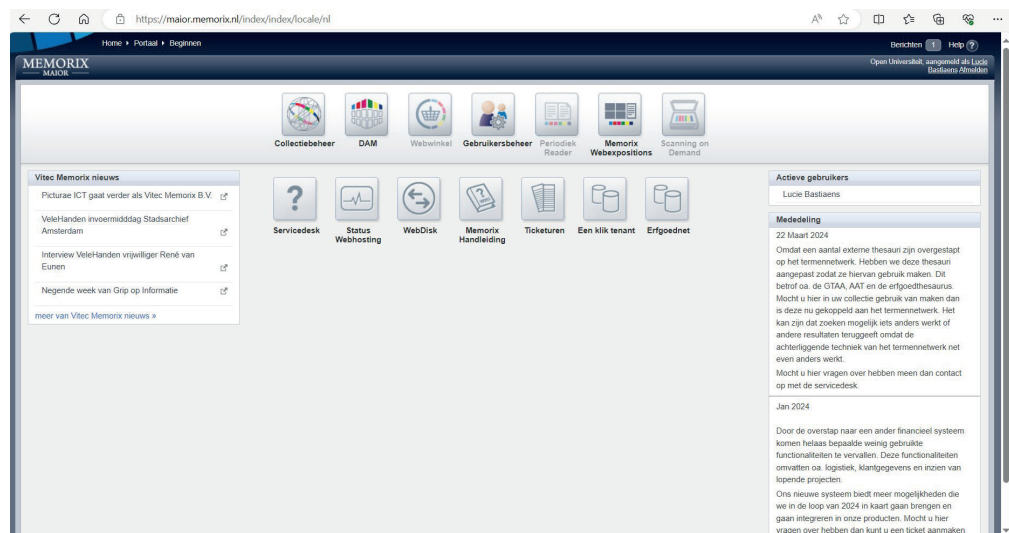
https://maior.memorix.nl/index/index/locale/nl

Home ▸ Portaal ▸ Beginnen

Berichten 1 Help ?

MEMORIX MAIOR

Open Universiteit, aangemeld als Lucie Bastiaens Afmelden

Collectiebeheer
DAM
Webwinkel
Gebruikersbeheer
Periodiek Reader
Memorix Webexpositions
Scanning on Demand

Vitec Memorix nieuws

Picturae ICT gaat verder als Vitec Memorix B.V.

VeleHanden invoermiddag Stadsarchief Amsterdam

Interview VeleHanden vrijwilliger René van Eunen

Negende week van Grip op Informatie

meer van Vitec Memorix nieuws »

Servicedesk
Status Webhosting
WebDisk
Memorix Handleiding
Ticketuren
Een klik tenant
Erfgoednet

Actieve gebruikers

Lucie Bastiaens

Mededeling

22 Maart 2024

Omdat een aantal externe thesauri zijn overgestapt op het termennetwerk. Hebben we deze thesauri aangepast zodat ze hiervan gebruik maken. Dit betrof oa. de GTAA, AAT en de erfgoedthesaurus. Mocht u hier in uw collectie gebruik van maken dan is deze nu gekoppeld aan het termennetwerk. Het kan zijn dat zoeken mogelijk iets anders werkt of andere resultaten teruggeeft omdat de achterliggende techniek van het termennetwerk net even anders werkt.

Mocht u hier vragen over hebben meen dan contact op met de servicedesk.

Jan 2024

Door de overstap naar een ander financieel systeem komen helaas bepaalde weinig gebruikte functionaliteiten te vervallen. Deze functionaliteiten omvatten oa. logistiek, klantgegevens en inzien van lopende projecten.

Ons nieuwe systeem biedt meer mogelijkheden die we in de loop van 2024 in kaart gaan brengen en gaan integreren in onze producten. Mocht u hier vragen over hebben dan kunt u een ticket aanmaken